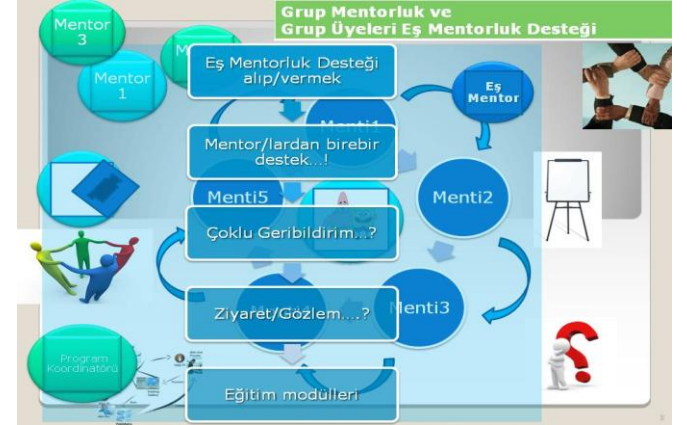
Grup Mentorluk ve
Grup Üyeleri Eş Mentorluk Desteği

Mentor 3

M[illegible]

Mentor 1

Eş Mentorluk Desteği alıp/vermek

Eş Mentor

Menti1

Mentor/lardan birebir destek...!

Menti5

Menti2

Çoklu Geribildirim...?

Ziyaret/Gözlem....?

Menti3

Program Koordinatörü

Eğitim modülleri